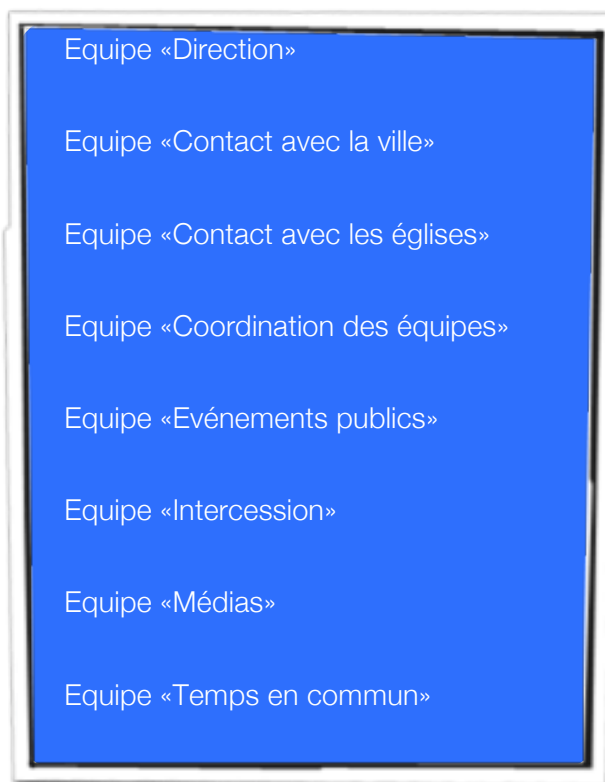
Equipe «Direction»

Equipe «Contact avec la ville»

Equipe «Contact avec les églises»

Equipe «Coordination des équipes»

Equipe «Evénements publics»

Equipe «Intercession»

Equipe «Médias»

Equipe «Temps en commun»